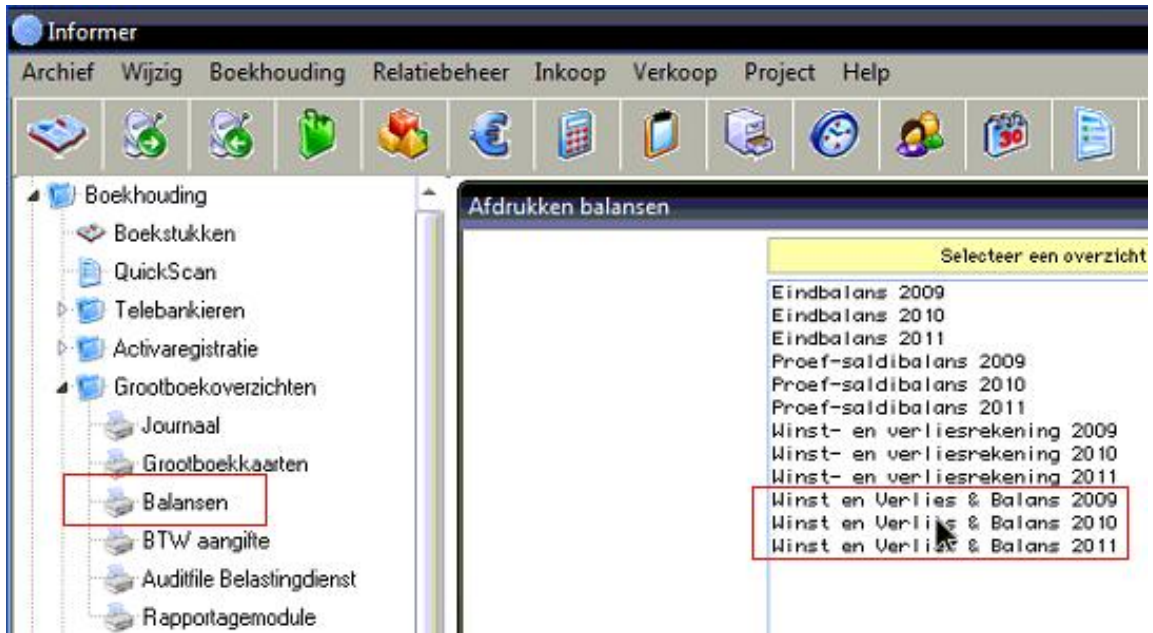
Informer

Archief Wijzig Boekhouding Relatiebeheer Inkoop Verkoop Project Help

Boekhouding
Boekstukken
QuickScan
Telebankieren
Activaregistratie
Grootboekoverzichten
Journaal
Grootboekkaarten
Balansen
BTW aangifte
Auditfile Belastingdienst
Rapportagemodule

Afdrukken balansen

Selecteer een overzicht

Eindbalans 2009
Eindbalans 2010
Eindbalans 2011
Proef-saldibalans 2009
Proef-saldibalans 2010
Proef-saldibalans 2011
Winst- en verliesrekening 2009
Winst- en verliesrekening 2010
Winst- en verliesrekening 2011
Winst en Verlies & Balans 2009
Winst en Verlies & Balans 2010
Winst en Verlies & Balans 2011